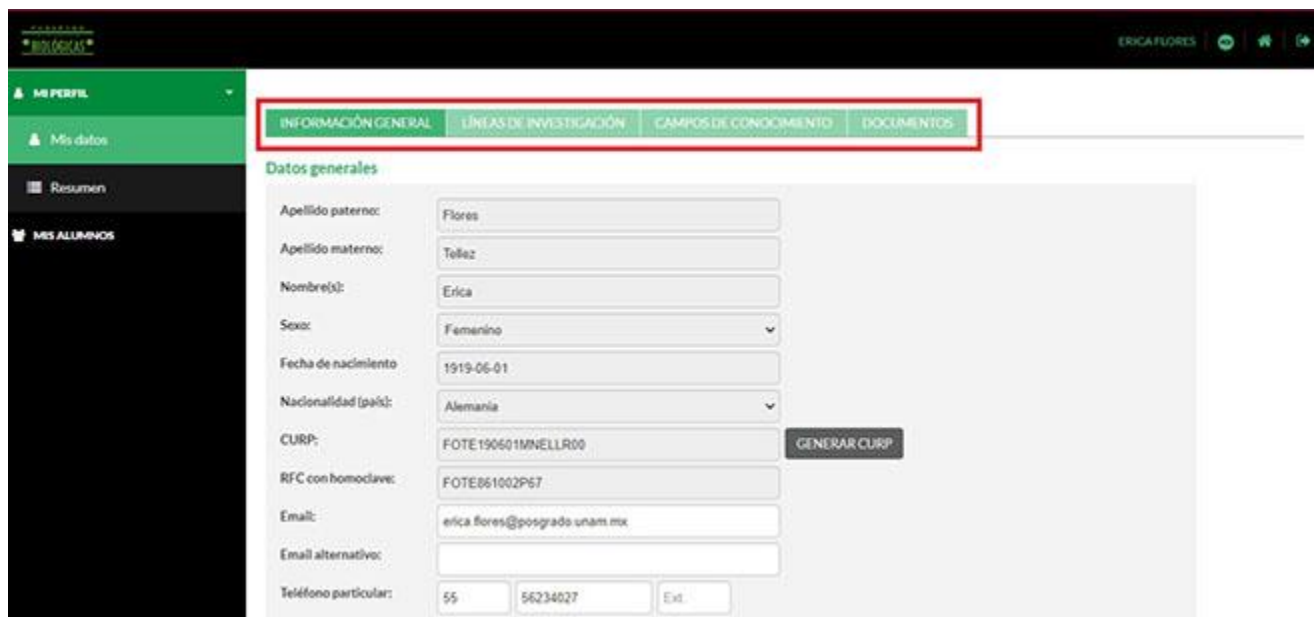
BIOLÓGICAS

ERICA FLORES

MI PERFIL

Mis datos

Resumen

MIS ALUMNOS

INFORMACIÓN GENERAL | LÍNEAS DE INVESTIGACIÓN | CAMPOS DE CONOCIMIENTO | DOCUMENTOS

Datos generales

Apellido paterno: Flores

Apellido materno: Tellez

Nombre(s): Erica

Sexo: Femenino

Fecha de nacimiento 1919-06-01

Nacionalidad (país): Alemania

CURP: FOTE190601MNELLR00 GENERAR CURP

RFC con homoclave: FOTE861002P67

Email: erica.flores@posgrado.unam.mx

Email alternativo:

Teléfono particular: 55 56234027 Ext.